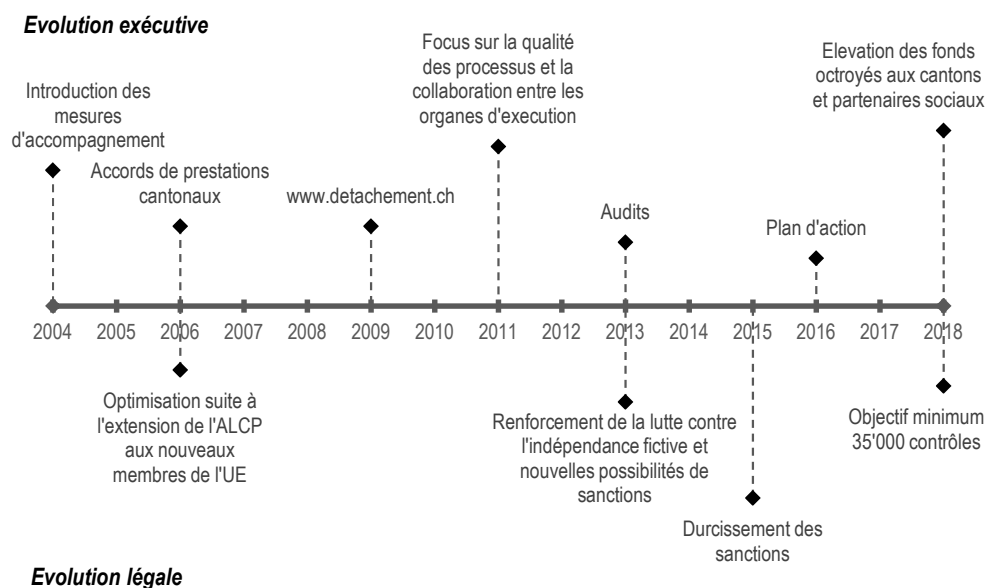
Evolution exécutive

Introduction des mesures d'accompagnement

Accords de prestations cantonaux

www.detachement.ch

Focus sur la qualité des processus et la collaboration entre les organes d'execution

Audits

Plan d'action

Elevation des fonds octroyés aux cantons et partenaires sociaux

2004 2005 2006 2007 2008 2009 2010 2011 2012 2013 2014 2015 2016 2017 2018

Optimisation suite à l'extension de l'ALCP aux nouveaux membres de l'UE

Renforcement de la lutte contre l'indépendance fictive et nouvelles possibilités de sanctions

Durcissement des sanctions

Objectif minimum 35'000 contrôles

Evolution légale